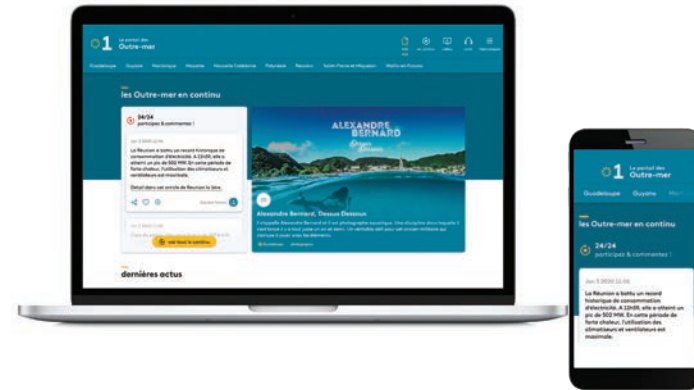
1 Le portail des Outre-mer

Guadeloupe Guyane Martinique Mayotte Nouvelle Calédonie Polynésie Réunion Saint-Pierre et Miquelon Wallis et Futuna

les Outre-mer en continu

24/24 participez & commentez !

La Réunion a battu un record historique de consommation d'électricité. A 11h59, elle a atteint un pic de 502 MW. En cette période de forte chaleur, l'utilisation des climatiseurs et ventilateurs est maximale.

Détail dans cet article de Réunion la 1ère.

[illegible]

voir tout le continu

ALEXANDRE BERNARD

Alexandre Bernard, Dessus-Dessous

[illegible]

dernières actus

1 Le portail des Outre-mer

Guadeloupe Guyane

les Outre-mer en continu

24/24 participez & commentez !

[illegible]

La Réunion a battu un record historique de consommation d'électricité. A 11h59, elle a atteint un pic de 502 MW. En cette période de forte chaleur, l'utilisation des climatiseurs et ventilateurs est maximale.